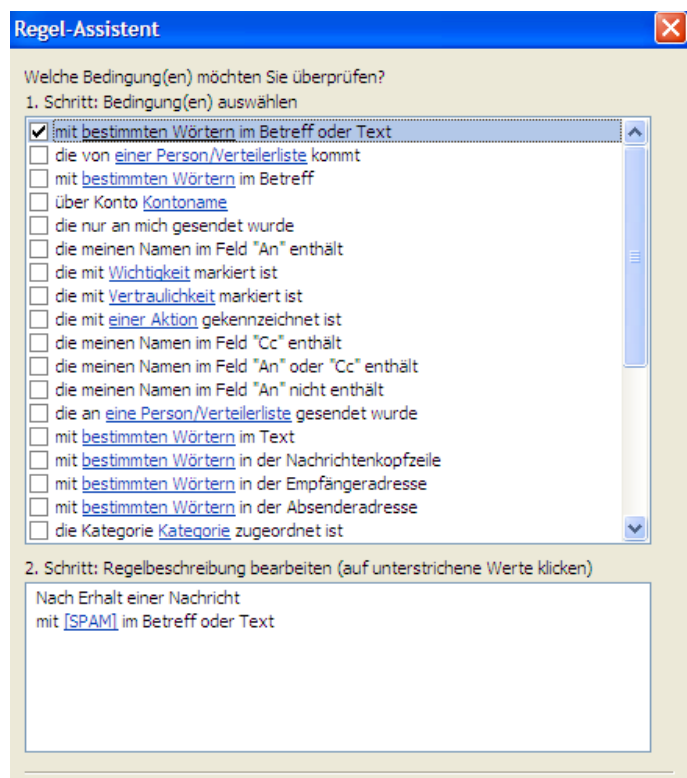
Regel-Assistent

Welche Bedingung(en) möchten Sie überprüfen?
1. Schritt: Bedingung(en) auswählen

mit bestimmten Wörtern im Betreff oder Text
die von einer Person/Verteilerliste kommt
mit bestimmten Wörtern im Betreff
über Konto Kontoname
die nur an mich gesendet wurde
die meinen Namen im Feld "An" enthält
die mit Wichtigkeit markiert ist
die mit Vertraulichkeit markiert ist
die mit einer Aktion gekennzeichnet ist
die meinen Namen im Feld "Cc" enthält
die meinen Namen im Feld "An" oder "Cc" enthält
die meinen Namen im Feld "An" nicht enthält
die an eine Person/Verteilerliste gesendet wurde
mit bestimmten Wörtern im Text
mit bestimmten Wörtern in der Nachrichtenkopfzeile
mit bestimmten Wörtern in der Empfängeradresse
mit bestimmten Wörtern in der Absenderadresse
die Kategorie Kategorie zugeordnet ist

2. Schritt: Regelbeschreibung bearbeiten (auf unterstrichene Werte klicken)

Nach Erhalt einer Nachricht
mit [SPAM] im Betreff oder Text